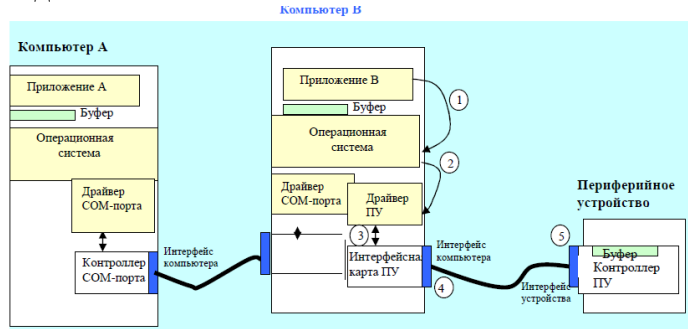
Компьютер В

Компьютер А

Приложение А

Буфер

Операционная система

Драйвер COM-порта

Контроллер COM-порта

Интерфейс компьютера

Приложение В

Буфер

Операционная система

Драйвер COM-порта

Драйвер ПУ

Интерфейсная карта ПУ

Интерфейс компьютера

1

2

3

4

Периферийное устройство

5

Буфер

Контроллер ПУ

Интерфейс устройства